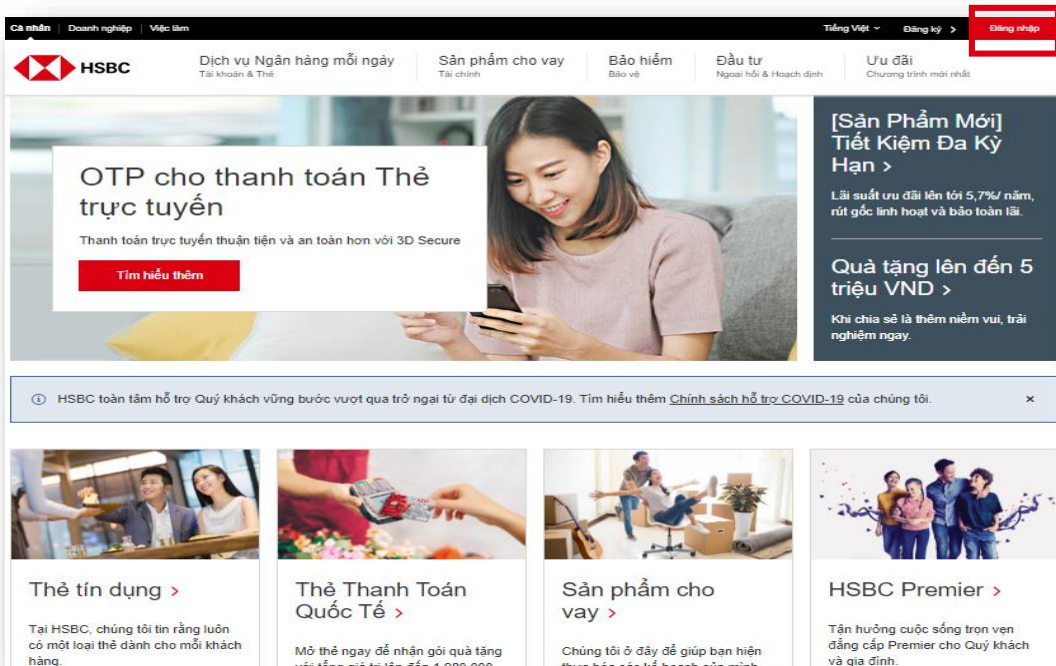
Cá nhân | Doanh nghiệp | Việc làm

Tiếng Việt ˅ Đăng ký > Đăng nhập

HSBC

Dịch vụ Ngân hàng mỗi ngày
Tài khoản & Thẻ

Sản phẩm cho vay
Tài chính

Bảo hiểm
Bảo vệ

Đầu tư
Ngoại hối & Hoạch định

Ưu đãi
Chương trình mới nhất

OTP cho thanh toán Thẻ trực tuyến

Thanh toán trực tuyến thuận tiện và an toàn hơn với 3D Secure

Tìm hiểu thêm

[Sản Phẩm Mới] Tiết Kiệm Đa Kỳ Hạn >

Lãi suất ưu đãi lên tới 5,7%/ năm, rút gốc linh hoạt và bảo toàn lãi.

Quà tặng lên đến 5 triệu VND >

Khi chia sẻ là thêm niềm vui, trải nghiệm ngay.

ⓘ HSBC toàn tâm hỗ trợ Quý khách vững bước vượt qua trở ngại từ đại dịch COVID-19. Tìm hiểu thêm Chính sách hỗ trợ COVID-19 của chúng tôi. ×

Thẻ tín dụng >

Tại HSBC, chúng tôi tin rằng luôn có một loại thẻ dành cho mỗi khách hàng.

Thẻ Thanh Toán Quốc Tế >

Mở thẻ ngay để nhận gói quà tặng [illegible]

Sản phẩm cho vay >

Chúng tôi ở đây để giúp bạn hiện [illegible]

HSBC Premier >

Tận hưởng cuộc sống trọn vẹn đẳng cấp Premier cho Quý khách và gia đình.